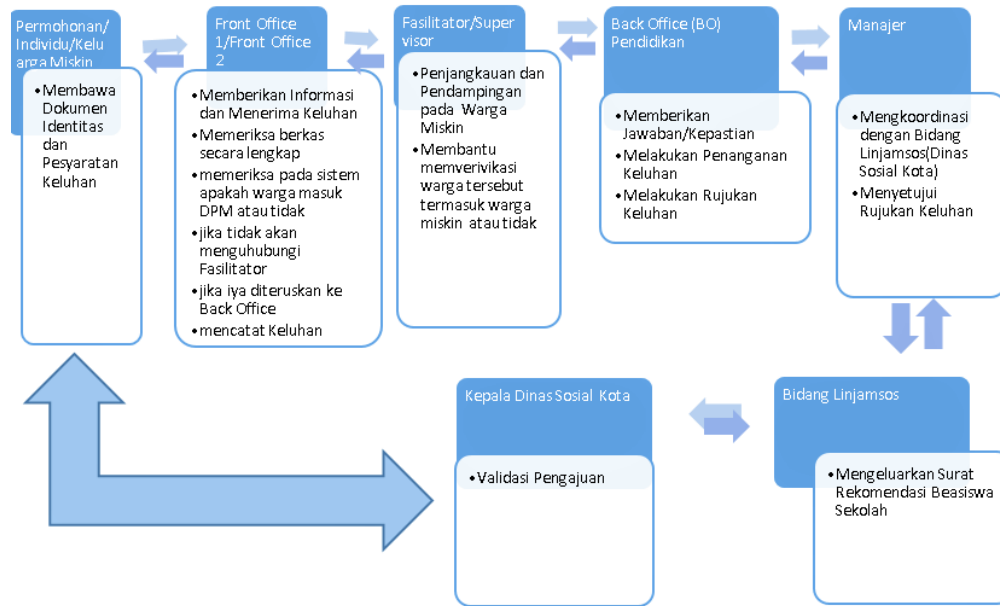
Permohonan/ Individu/Keluarga Miskin

- Membawa Dokumen Identitas dan Pesyaratan Keluhan

Front Office 1/Front Office 2

- Memberikan Informasi dan Menerima Keluhan
- Memeriksa berkas secara lengkap
- memeriksa pada sistem apakah warga masuk DPM atau tidak
- jika tidak akan menguhubungi Fasilitator
- jika iya diteruskan ke Back Office
- mencatat Keluhan

Fasilitator/Supervisor

- Penjangkauan dan Pendampingan pada Warga Miskin
- Membantu memverivikasi warga tersebut termasuk warga miskin atau tidak

Back Office (BO) Pendidikan

- Memberikan Jawaban/Kepastian
- Melakukan Penanganan Keluhan
- Melakukan Rujukan Keluhan

Manajer

- Mengkoordinasi dengan Bidang Linjamsos(Dinas Sosial Kota)
- Menyetujui Rujukan Keluhan

Kepala Dinas Sosial Kota

- Validasi Pengajuan

Bidang Linjamsos

- Mengeluarkan Surat Rekomendasi Beasiswa Sekolah